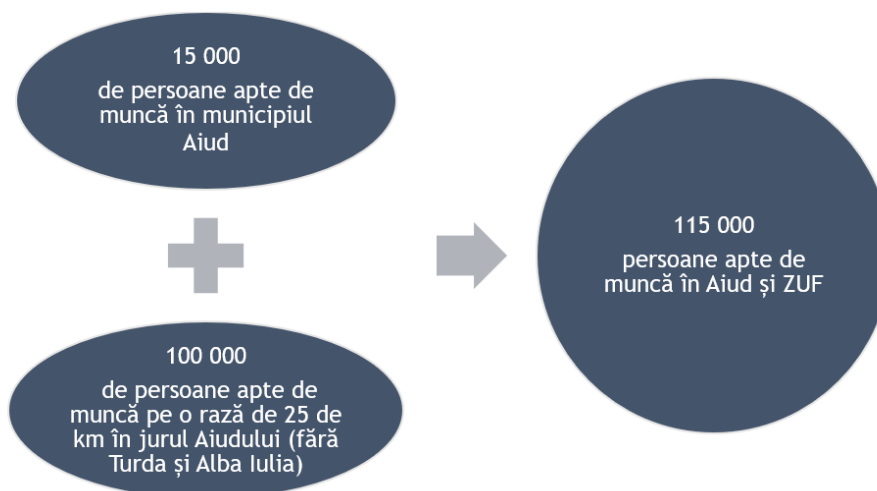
15 000
de persoane apte de muncă în municipiul Aiud

100 000
de persoane apte de muncă pe o rază de 25 de km în jurul Aiudului (fără Turda și Alba Iulia)

115 000
persoane apte de muncă în Aiud și ZUF